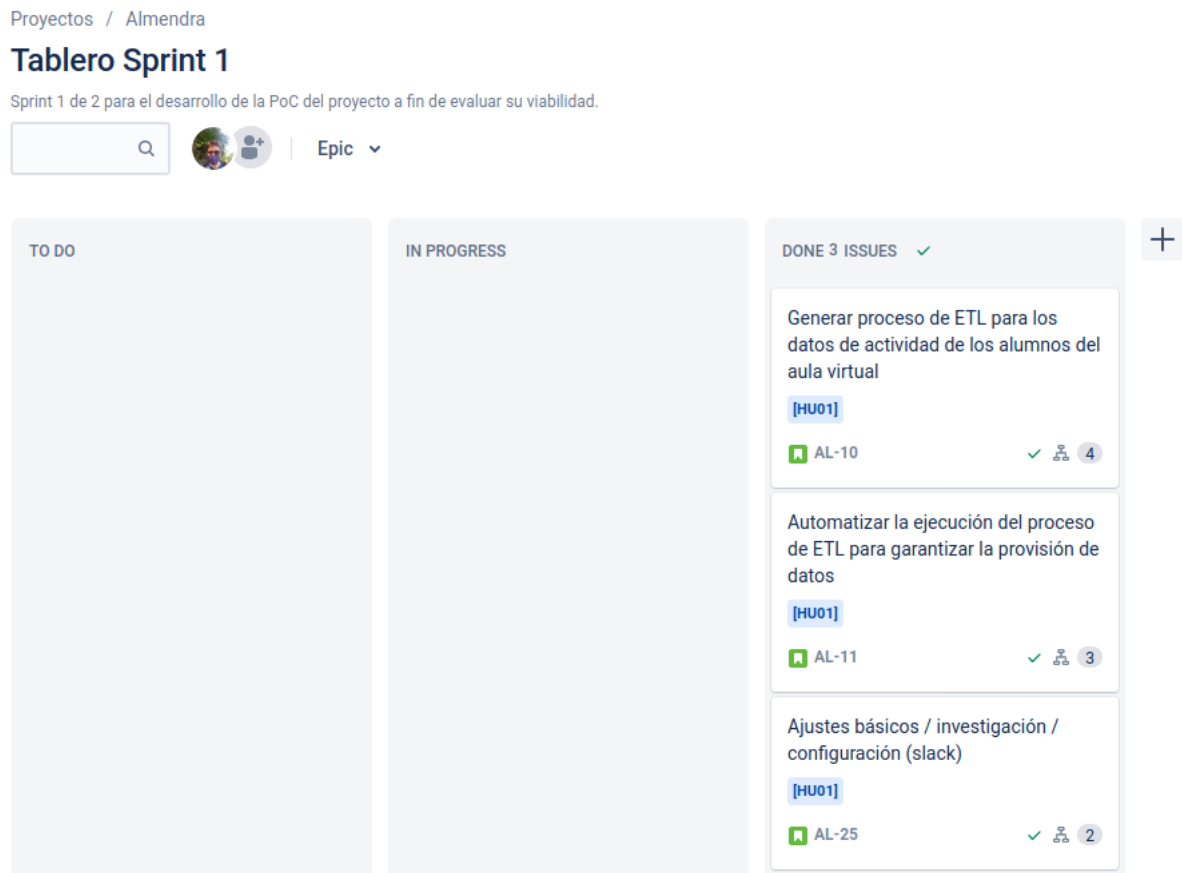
Proyectos / Almendra

Tablero Sprint 1

Sprint 1 de 2 para el desarrollo de la PoC del proyecto a fin de evaluar su viabilidad.

Epic

TO DO

IN PROGRESS

DONE 3 ISSUES

Generar proceso de ETL para los datos de actividad de los alumnos del aula virtual

[HU01]

AL-10 4

Automatizar la ejecución del proceso de ETL para garantizar la provisión de datos

[HU01]

AL-11 3

Ajustes básicos / investigación / configuración (slack)

[HU01]

AL-25 2